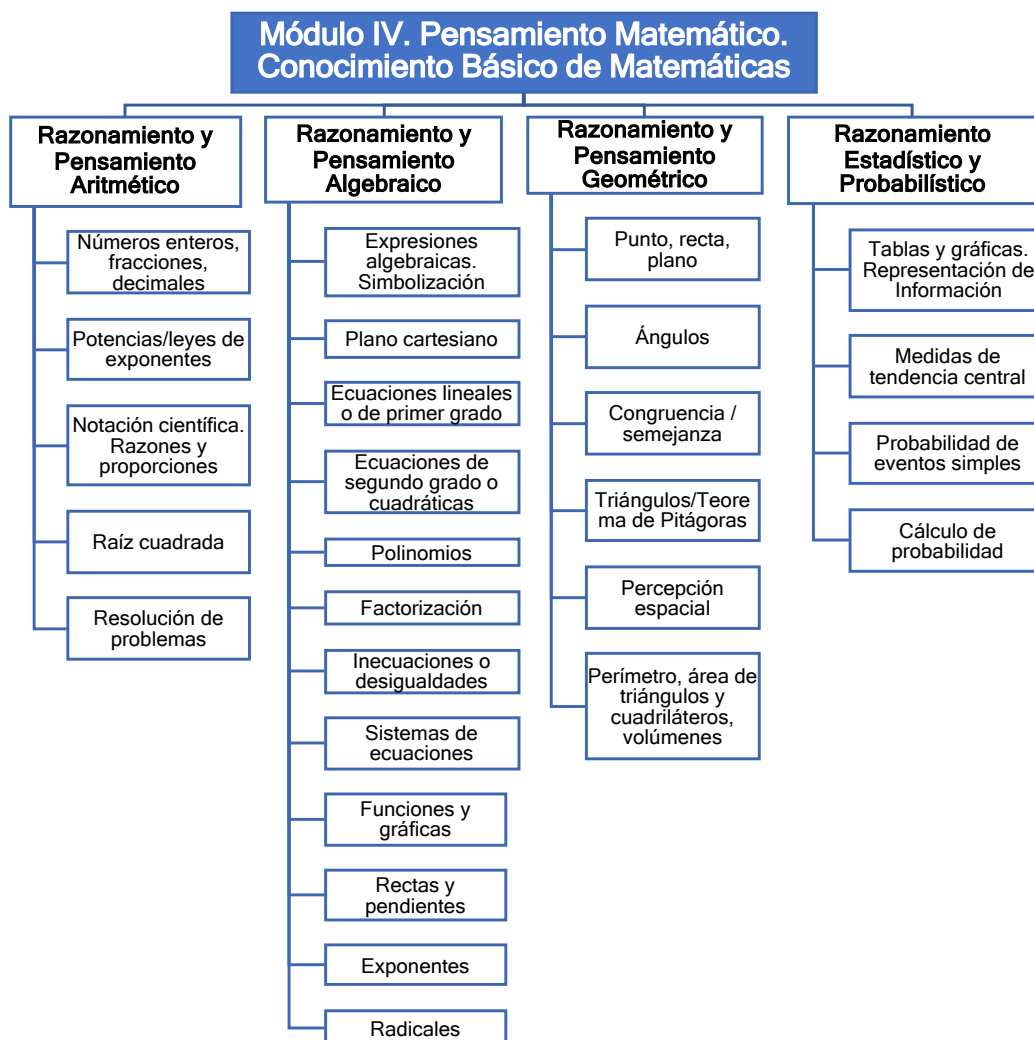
Módulo IV. Pensamiento Matemático. Conocimiento Básico de Matemáticas

Razonamiento y Pensamiento Aritmético

Números enteros, fracciones, decimales

Potencias/leyes de exponentes

Notación científica. Razones y proporciones

Raíz cuadrada

Resolución de problemas

Razonamiento y Pensamiento Algebraico

Expresiones algebraicas. Simbolización

Plano cartesiano

Ecuaciones lineales o de primer grado

Ecuaciones de segundo grado o cuadráticas

Polinomios

Factorización

Inecuaciones o desigualdades

Sistemas de ecuaciones

Funciones y gráficas

Rectas y pendientes

Exponentes

Radicales

Razonamiento y Pensamiento Geométrico

Punto, recta, plano

Ángulos

Congruencia / semejanza

Triángulos/Teorema de Pitágoras

Percepción espacial

Perímetro, área de triángulos y cuadriláteros, volúmenes

Razonamiento Estadístico y Probabilístico

Tablas y gráficas. Representación de Información

Medidas de tendencia central

Probabilidad de eventos simples

Cálculo de probabilidad